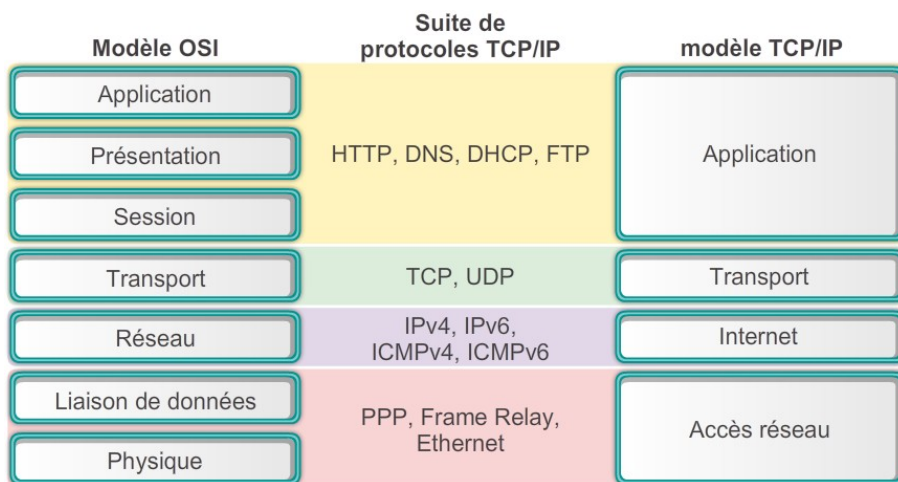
| Modèle OSI | Suite de protocoles TCP/IP | modèle TCP/IP |
|---|---|---|
| Application | HTTP, DNS, DHCP, FTP | Application |
| Présentation | | |
| Session | | |
| Transport | TCP, UDP | Transport |
| Réseau | IPv4, IPv6, ICMPv4, ICMPv6 | Internet |
| Liaison de données | PPP, Frame Relay, Ethernet | Accès réseau |
| Physique | | |